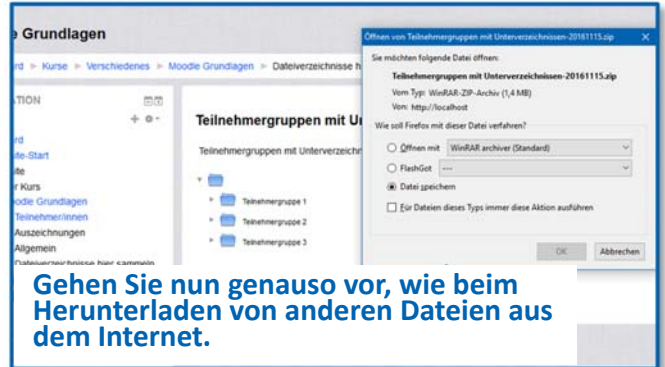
e Grundlagen

rd ► Kurse ► Verschiedenes ► Moodle Grundlagen ► Dateiverzeichnisse h

ATION

rd
ite-Start
ite
r Kurs
odle Grundlagen
Teilnehmer/innen
Auszeichnungen
Allgemein
Dateiverzeichnisse hier sammeln

Teilnehmergruppen mit Un

Teilnehmergruppen mit Unterverzeichn

Teilnehmergruppe 1
Teilnehmergruppe 2
Teilnehmergruppe 3

Öffnen von Teilnehmergruppen mit Unterverzeichnissen-20161115.zip

Sie möchten folgende Datei öffnen:

Teilnehmergruppen mit Unterverzeichnissen-20161115.zip

Vom Typ: WinRAR-ZIP-Archiv (1,4 MB)
Von: http://localhost

Wie soll Firefox mit dieser Datei verfahren?

Öffnen mit WinRAR archiver (Standard)
FlashGot ---
Datei speichern
Für Dateien dieses Typs immer diese Aktion ausführen

OK Abbrechen

Gehen Sie nun genauso vor, wie beim Herunterladen von anderen Dateien aus dem Internet.